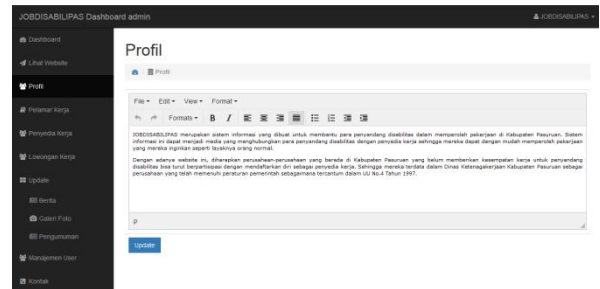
JOBDISABILIPAS Dashboard admin

JOBDISABILIPAS

Dashboard

Lihat Website

Profil

Pelamar Kerja

Penyedia Kerja

Lowongan Kerja

Update

Berita

Galeri Foto

Pengumuman

Manajemen User

Kontak

Profil

Profil

File Edit View Format

Formats B I

JOBDISABILIPAS merupakan sistem informasi yang dibuat untuk membantu para penyandang disabilitas dalam memperoleh pekerjaan di Kabupaten Pasuruan. Sistem informasi ini dapat menjadi media yang menghubungkan para penyandang disabilitas dengan penyedia kerja sehingga mereka dapat dengan mudah memperoleh pekerjaan yang mereka inginkan seperti layaknya orang normal.

Dengan adanya website ini, diharapkan perusahaan-perusahaan yang berada di Kabupaten Pasuruan yang belum memberikan kesempatan kerja untuk penyandang disabilitas bisa turut berpartisipasi dengan mendaftarkan diri sebagai penyedia kerja. Sehingga mereka terdata dalam Dinas Ketenagakerjaan Kabupaten Pasuruan sebagai perusahaan yang telah memenuhi peraturan pemerintah sebagaimana tercantum dalam UU No.4 Tahun 1997.

p

Update